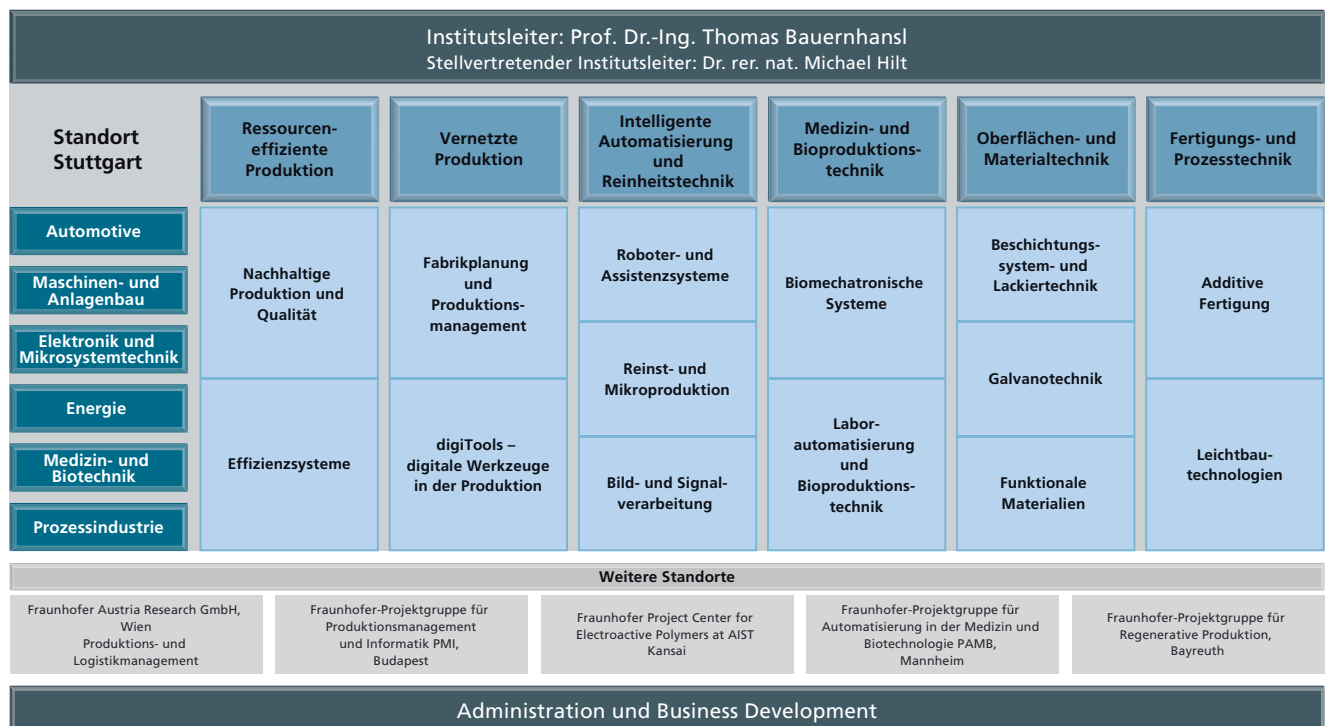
Institutsleiter: Prof. Dr.-Ing. Thomas Bauernhansl
Stellvertretender Institutsleiter: Dr. rer. nat. Michael Hilt

Standort Stuttgart

Ressourceneffiziente Produktion

Vernetzte Produktion

Intelligente Automatisierung und Reinheitstechnik

Medizin- und Bioproduktionstechnik

Oberflächen- und Materialtechnik

Fertigungs- und Prozesstechnik

Automotive

Maschinen- und Anlagenbau

Elektronik und Mikrosystemtechnik

Energie

Medizin- und Biotechnik

Prozessindustrie

Nachhaltige Produktion und Qualität

Effizienzsysteme

Fabrikplanung und Produktionsmanagement

digiTools – digitale Werkzeuge in der Produktion

Roboter- und Assistenzsysteme

Reinst- und Mikroproduktion

Bild- und Signalverarbeitung

Biomechatronische Systeme

Laborautomatisierung und Bioproduktionstechnik

Beschichtungssystem- und Lackiertechnik

Galvanotechnik

Funktionale Materialien

Additive Fertigung

Leichtbautechnologien

Weitere Standorte

Fraunhofer Austria Research GmbH, Wien
Produktions- und Logistikmanagement

Fraunhofer-Projektgruppe für Produktionsmanagement und Informatik PMI, Budapest

Fraunhofer Project Center for Electroactive Polymers at AIST Kansai

Fraunhofer-Projektgruppe für Automatisierung in der Medizin und Biotechnologie PAMB, Mannheim

Fraunhofer-Projektgruppe für Regenerative Produktion, Bayreuth

Administration und Business Development